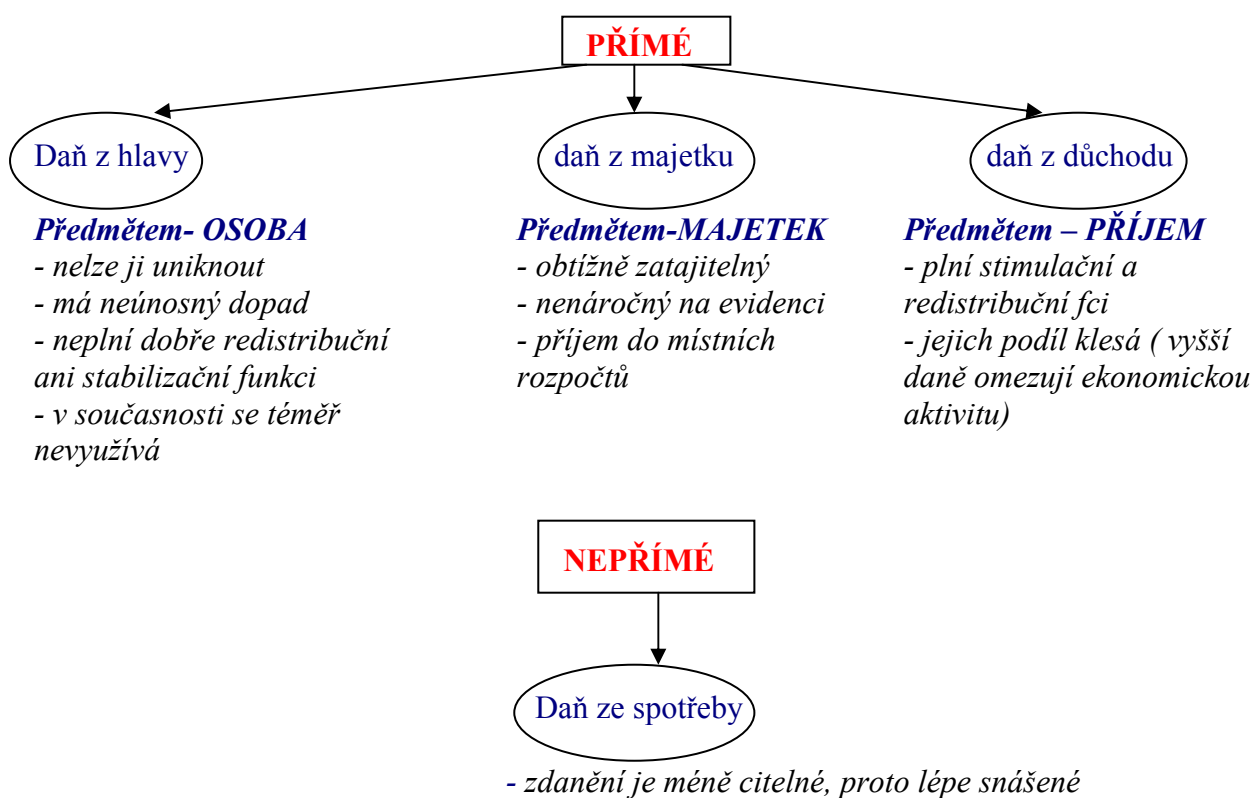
PŘÍMÉ

Daň z hlavy

Předmětem- OSOBA
- nelze ji uniknout
- má neúnosný dopad
- neplní dobře redistribuční ani stabilizační funkci
- v současnosti se téměř nevyužívá

daň z majetku

Předmětem-MAJETEK
- obtížně zatajitelný
- nenáročný na evidenci
- příjem do místních rozpočtů

daň z důchodu

Předmětem – PŘÍJEM
- plní stimulační a redistribuční fci
- jejich podíl klesá ( vyšší daně omezují ekonomickou aktivitu)

NEPŘÍMÉ

Daň ze spotřeby

- zdanění je méně citelné, proto lépe snášené